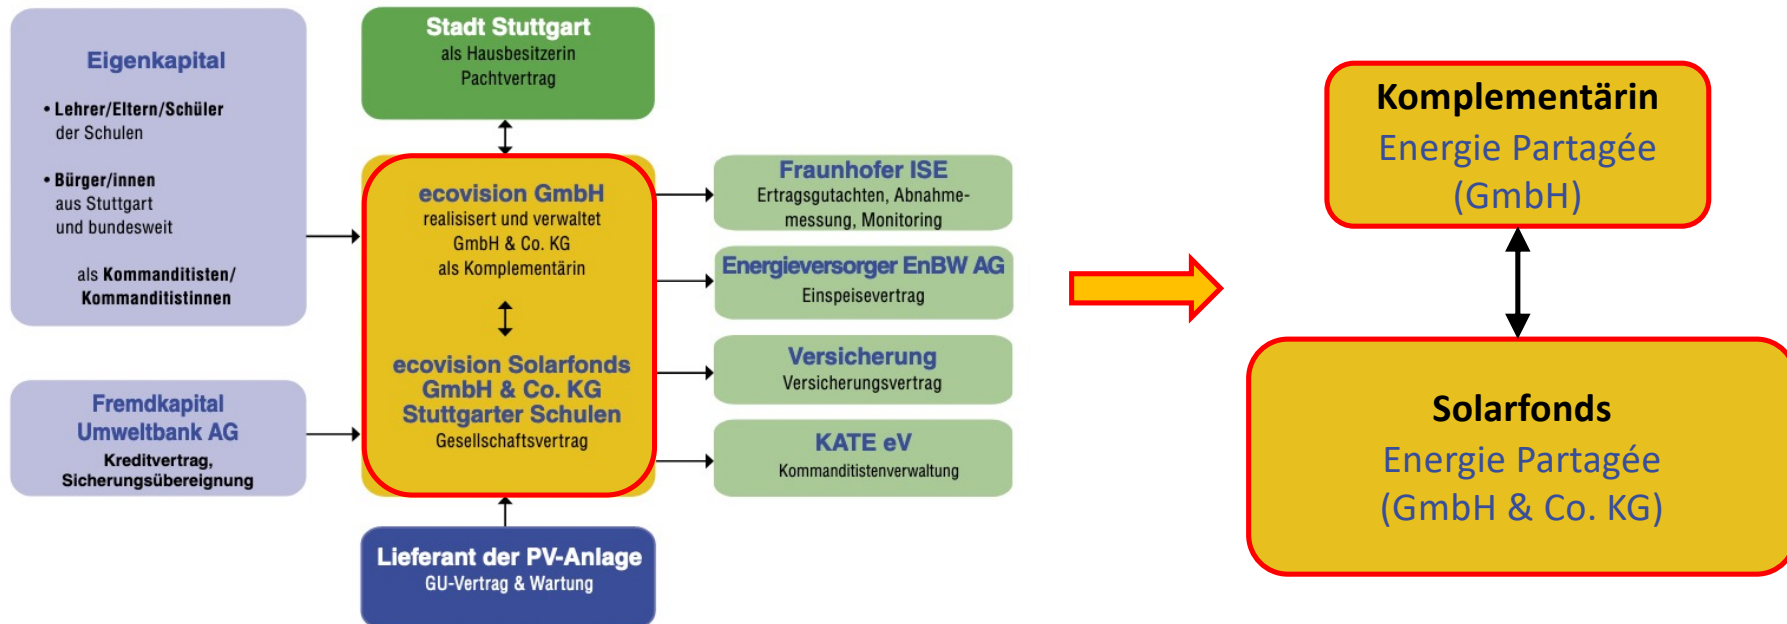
Eigenkapital

• Lehrer/Eltern/Schüler der Schulen

• Bürger/innen aus Stuttgart und bundesweit

als Kommanditisten/ Kommanditistinnen

Fremdkapital Umweltbank AG
Kreditvertrag, Sicherungsübereignung

Stadt Stuttgart
als Hausbesitzerin
Pachtvertrag

ecovision GmbH
realisisert und verwaltet GmbH & Co. KG als Komplementärin

ecovision Solarfonds GmbH & Co. KG Stuttgarter Schulen
Gesellschaftsvertrag

Lieferant der PV-Anlage
GU-Vertrag & Wartung

Fraunhofer ISE
Ertragsgutachten, Abnahmemessung, Monitoring

Energieversorger EnBW AG
Einspeisevertrag

Versicherung
Versicherungsvertrag

KATE eV
Kommanditistenverwaltung

Komplementärin
Energie Partagée (GmbH)

Solarfonds
Energie Partagée (GmbH & Co. KG)